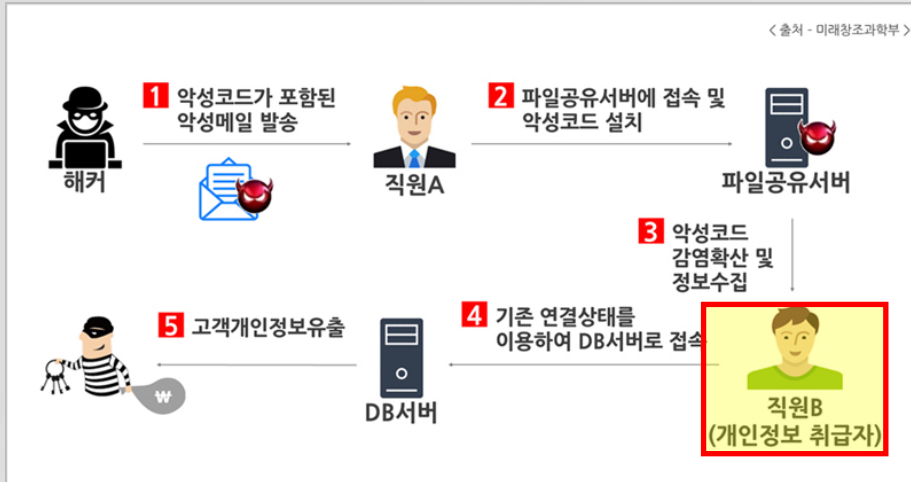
< 출처 - 미래창조과학부 >

해커

1 악성코드가 포함된 악성메일 발송

직원A

2 파일공유서버에 접속 및 악성코드 설치

파일공유서버

3 악성코드 감염확산 및 정보수집

직원B (개인정보 취급자)

4 기존 연결상태를 이용하여 DB서버로 접속

DB서버

5 고객개인정보유출

₩